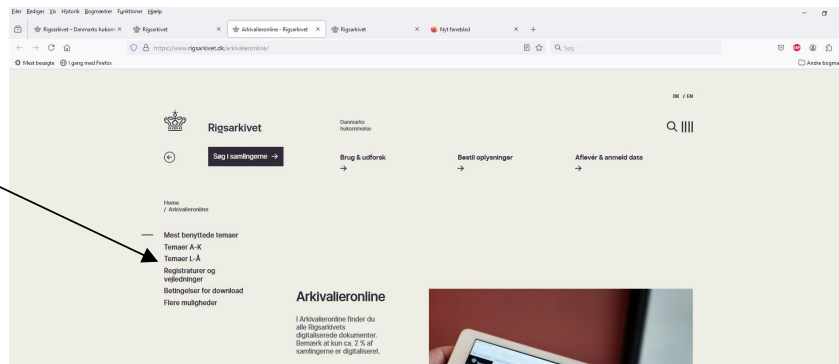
Filer Rediger Vis Historik Bogmærker Funktioner Hjælp

Rigsarkivet – Danmarks hukom ×
Rigsarkivet ×
Arkivalieronline - Rigsarkivet ×
Rigsarkivet ×
Nyt faneblad ×
+

https://www.rigsarkivet.dk/arkivalieronline/

Søg

Mest besøgte
I gang med Firefox

Andre bogmæ

DK / EN

Rigsarkivet

Danmarks hukommelse

Søg i samlingerne →

Brug & udforsk →

Bestil oplysninger →

Aflever & anmeld data →

Home
/ Arkivalieronline

Mest benyttede temaer
Temaer A-K
Temaer L-Å
Registraturer og vejledninger
Betingelser for download
Flere muligheder

Arkivalieronline

I Arkivalieronline finder du alle Rigsarkivets digitaliserede dokumenter. Bemærk at kun ca. 2 % af samlingerne er digitaliseret.